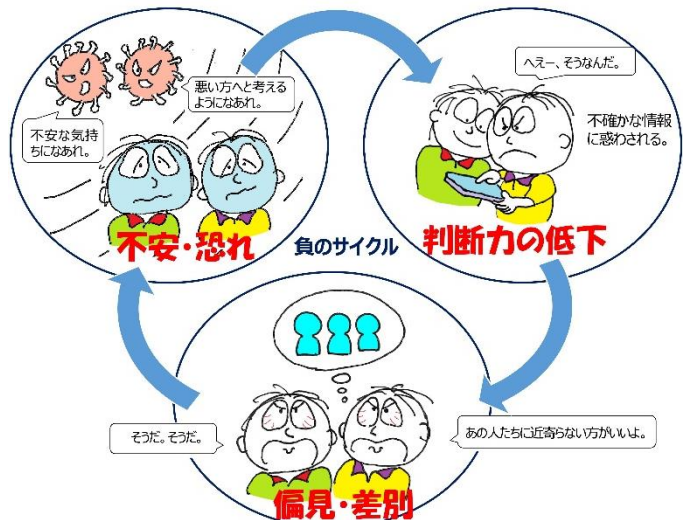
悪い方へと考えるようになあれ。

不安な気持ちになあれ。

不安・恐れ

負のサイクル

へえー、そうなんだ。

不確かな情報に惑わされる。

判断力の低下

そうだ。そうだ。

あの人たちに近寄らない方がいいよ。

偏見・差別